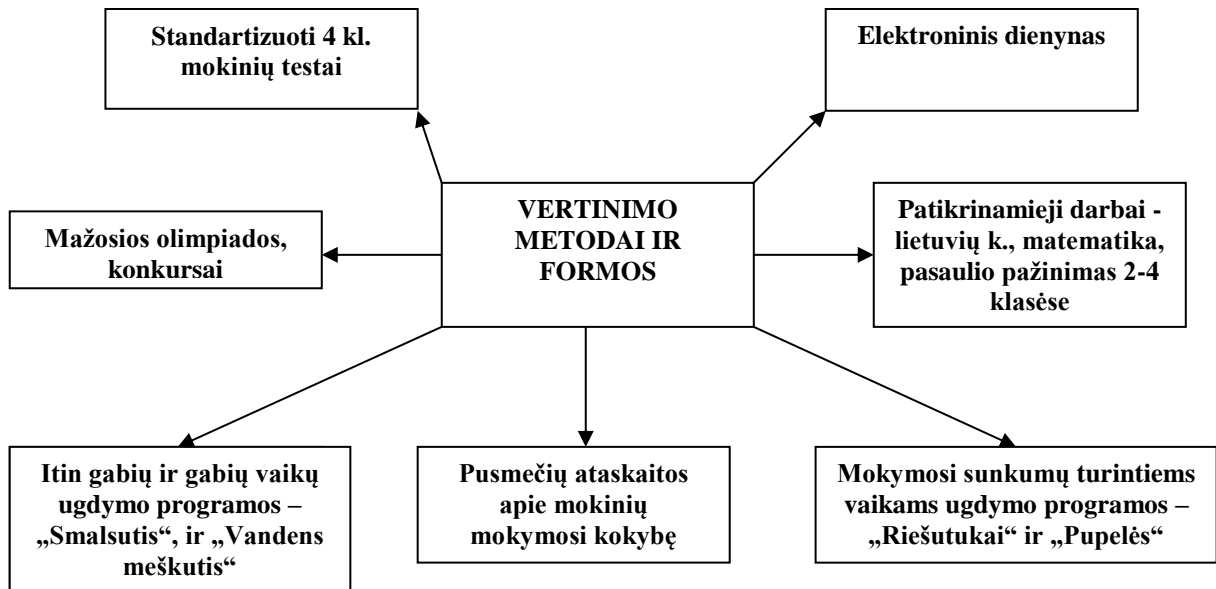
Standartizuoti 4 kl. mokinių testai

Elektroninis dienynas

Mažosios olimpiados, konkursai

VERTINIMO METODAI IR FORMOS

Patikrinamieji darbai - lietuvių k., matematika, pasaulio pažinimas 2-4 klasėse

Itin gabių ir gabių vaikų ugdymo programos – „Smalsutis“, ir „Vandens meškutis“

Pusmečių ataskaitos apie mokinių mokymosi kokybę

Mokymosi sunkumų turintiems vaikams ugdymo programos – „Riešutukai“ ir „Pupelės“